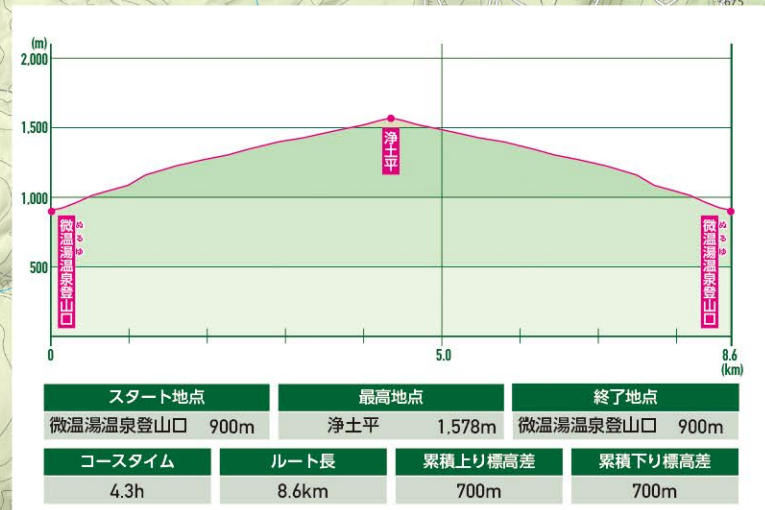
(m)
2,000
1,500
1,000
500
0
5.0
8.6
(km)

浄土平

ぬるゆ
微温湯温泉登山口

ぬるゆ
微温湯温泉登山口

| スタート地点 | | 最高地点 | | 終了地点 | |
|---|---|---|---|---|---|
| 微温湯温泉登山口 | 900m | 浄土平 | 1,578m | 微温湯温泉登山口 | 900m |

| コースタイム | ルート長 | 累積上り標高差 | 累積下り標高差 |
|---|---|---|---|
| 4.3h | 8.6km | 700m | 700m |